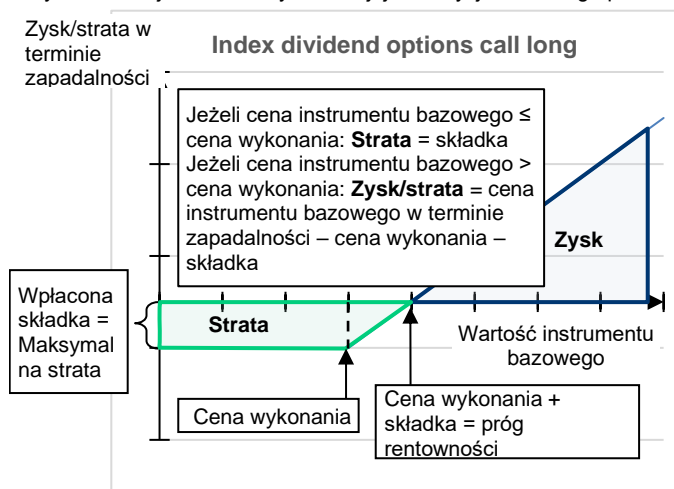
Zysk/strata w terminie zapadalności

Index dividend options call long

Jeżeli cena instrumentu bazowego ≤ cena wykonania: **Strata** = składka
Jeżeli cena instrumentu bazowego > cena wykonania: **Zysk/strata** = cena instrumentu bazowego w terminie zapadalności – cena wykonania – składka

Zysk

Wpłacona składka = Maksymalna strata

Strata

Wartość instrumentu bazowego

Cena wykonania

Cena wykonania + składka = próg rentowności